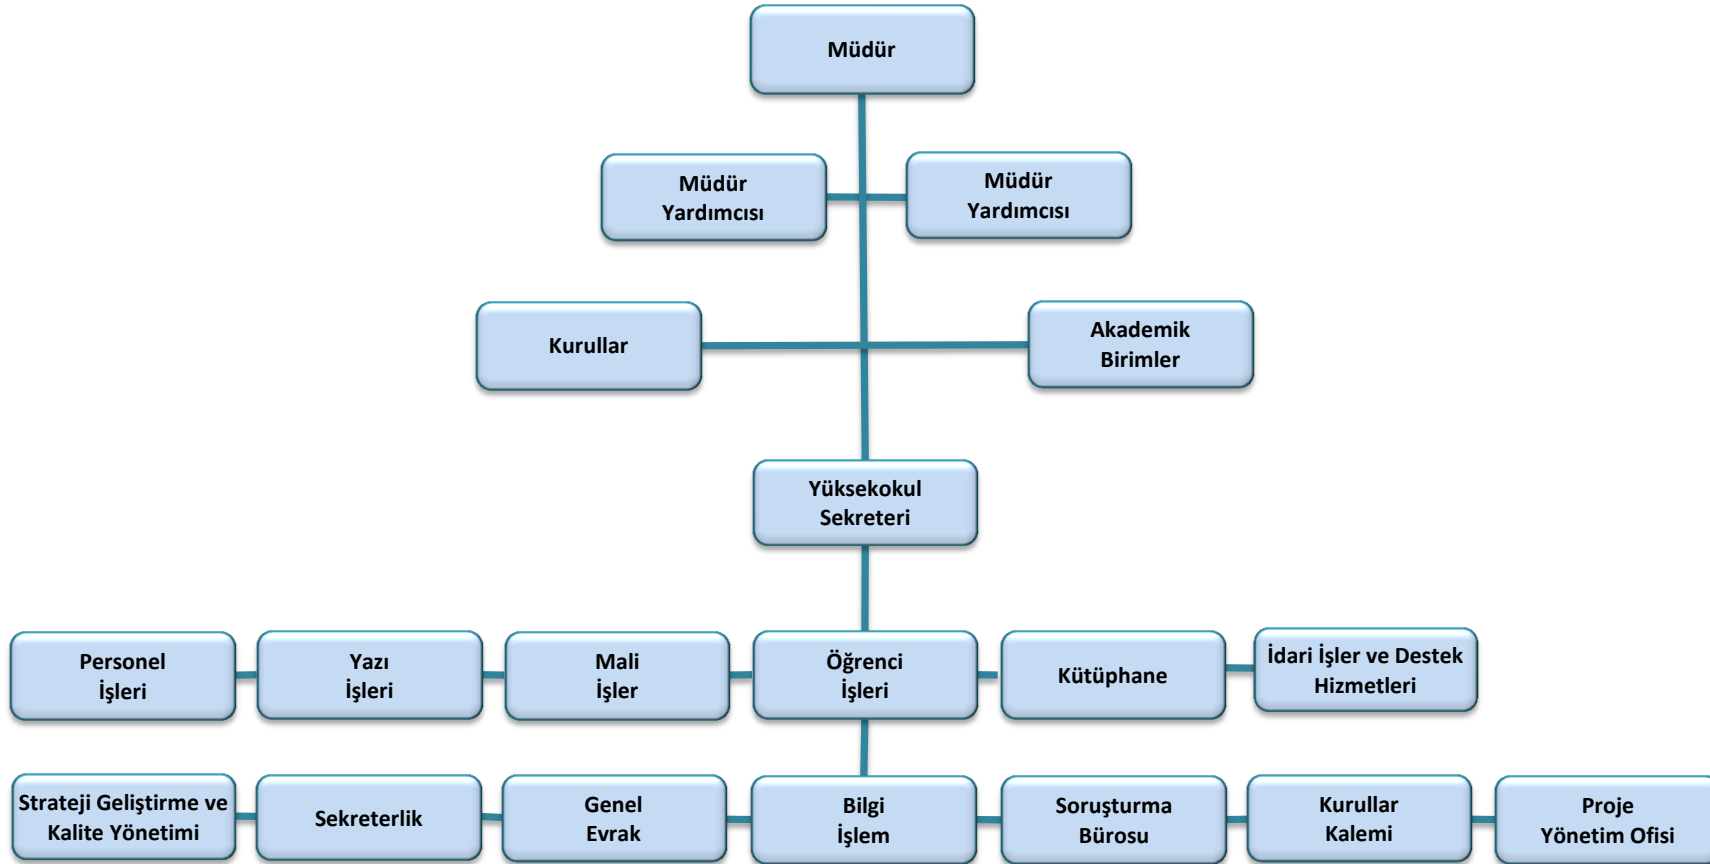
Müdür

Müdür Yardımcısı

Müdür Yardımcısı

Kurullar

Akademik Birimler

Yüksekokul Sekreteri

Personel İşleri

Yazı İşleri

Mali İşler

Öğrenci İşleri

Kütüphane

İdari İşler ve Destek Hizmetleri

Strateji Geliştirme ve Kalite Yönetimi

Sekreterlik

Genel Evrak

Bilgi İşlem

Soruşturma Bürosu

Kurullar Kalemi

Proje Yönetim Ofisi